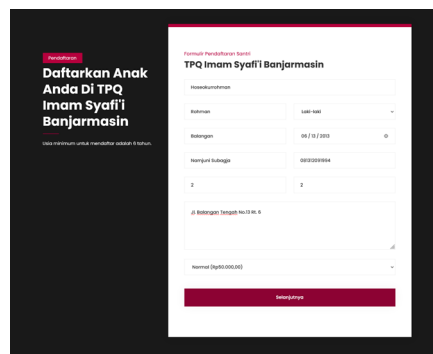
Pendaftaran

Daftarkan Anak Anda Di TPQ Imam Syafi'i Banjarmasin

Usia minimum untuk mendaftar adalah 6 tahun.

Formulir Pendaftaran Santri

TPQ Imam Syafi'i Banjarmasin

Haseakurrohman

Rohman

Laki-laki

Balangan

06 / 12 / 2013

Namjuni Subagja

08131209994

2

2

Jl. Balangan Tengah No.13 Rt. 6

Normal (Rp50.000,00)

Selanjutnya